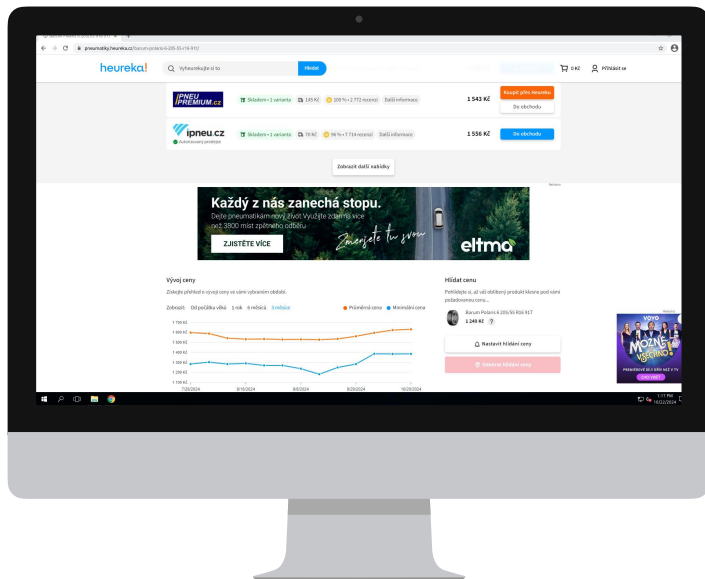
pneumatiky.heureka.cz/barum-polaris-5-205-55-r16-91t/

heureka!

Vyheurekujte si to

Hledat

0 Kč

Přihlásit se

PNEU PREMIUM.cz

Skladem • 1 varianta

145 Kč

100 % • 2 772 recenzí

Další informace

1 543 Kč

Koupit přes Heureku

Do obchodu

ipneu.cz

Autorizovaný prodejce

Skladem • 1 varianta

70 Kč

98 % • 7 714 recenzí

Další informace

1 556 Kč

Do obchodu

Zobrazit další nabídky

Každý z nás zanechá stopu.

Dejte pneumatikám nový život. Využijte zdarma více než 3800 míst zpětného odběru.

ZJISTĚTE VÍCE

Změňte tu svou

eltma

Vývoj ceny

Získejte přehled o vývoji ceny ve vámi vybraném období.

Zobrazit: Od počátku věků 1 rok 6 měsíců 3 měsíce

Průměrná cena Minimální cena

1 700 Kč
1 600 Kč
1 500 Kč
1 400 Kč
1 300 Kč
1 200 Kč
1 100 Kč

7/20/2024 8/10/2024 9/8/2024 9/29/2024 10/20/2024

Hlídat cenu

Pohlídejte si, až váš oblíbený produkt klesne pod vámi požadovanou cenu...

Barum Polaris 5 205/55 R16 91T
1 249 Kč

Nastavit hlídání ceny

Smazat hlídání ceny

VOYO

MOŽNÉ VŠECHNO

CHCI VIDĚT

1:11 PM
10/22/2024